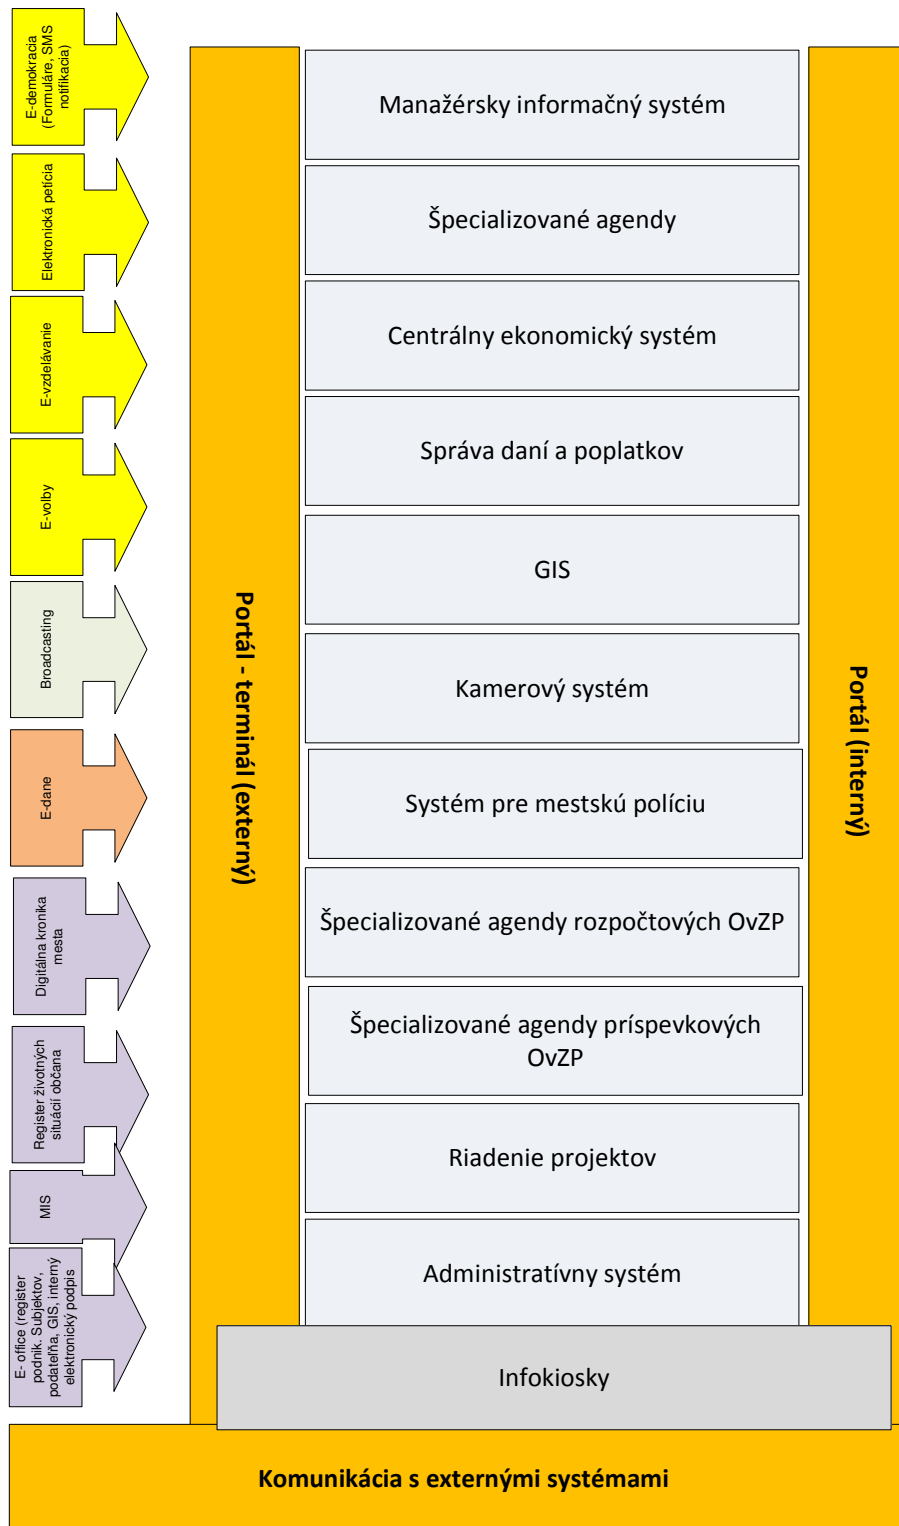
E-demokracia (Formuláre, SMS notifikácia)

Elektronická petícia

E-vzdelávanie

E-volby

Broadcasting

E-dane

Digitálna kronika mesta

Register životných situácií občana

MIS

E- office (register podnik, Subjektov, podateľňa, GIS, interný elektronický podpis

Portál - terminál (externý)

Manažérsky informačný systém

Špecializované agendy

Centrálny ekonomický systém

Správa daní a poplatkov

GIS

Kamerový systém

Systém pre mestskú políciu

Špecializované agendy rozpočtových OvZP

Špecializované agendy príspevkových OvZP

Riadenie projektov

Administratívny systém

Portál (interný)

Infokiosky

Komunikácia s externými systémami